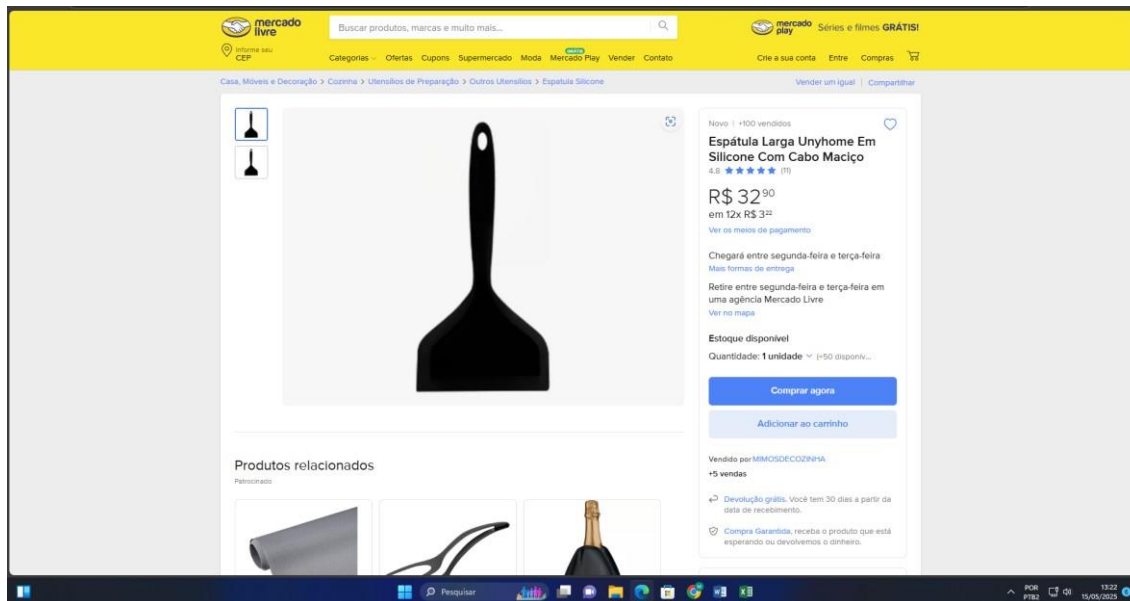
mercado livre

Buscar produtos, marcas e muito mais...

mercado play Séries e filmes GRÁTIS!

Informe seu CEP

Categorias Ofertas Cupons Supermercado Moda GRÁTIS Mercado Play Vender Contato

Crie a sua conta Entre Compras

Casa, Móveis e Decoração > Cozinha > Utensílios de Preparação > Outros Utensílios > Espátula Silicone

Vender um igual | Compartilhar

Novo | +100 vendidos

Espátula Larga Unyhome Em Silicone Com Cabo Maciço

4.8 ★★★★★ (11)

R$ 32$^{90}$

em 12x R$ 3$^{22}$

Ver os meios de pagamento

Chegará entre segunda-feira e terça-feira

Mais formas de entrega

Retire entre segunda-feira e terça-feira em uma agência Mercado Livre

Ver no mapa

Estoque disponível

Quantidade: 1 unidade (+50 disponív...

Comprar agora

Adicionar ao carrinho

Vendido por MIMOSDECOZINHA

+5 vendas

Devolução grátis. Você tem 30 dias a partir da data de recebimento.

Compra Garantida, receba o produto que está esperando ou devolvemos o dinheiro.

Produtos relacionados

Patrocinado

Pesquisar

POR PTB2 13:22 15/05/2025